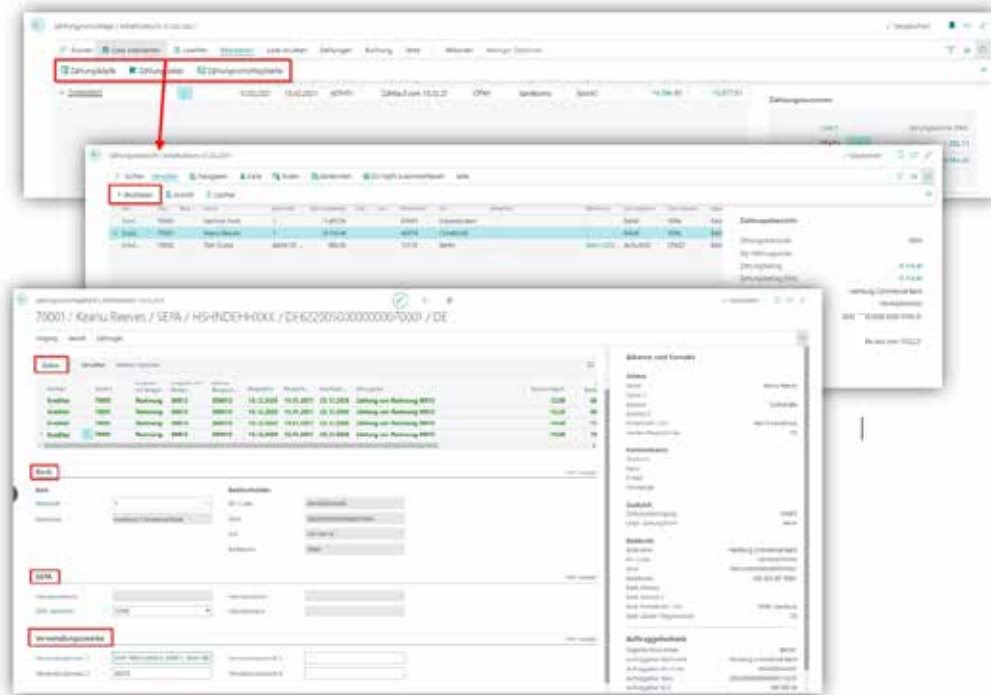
Zahlungsvorschlag

Zahlungsdatei Zahlungsavise Zahlungsvorschlagsliste

Zahlungsvorschläge

Bearbeiten

70001 / Keanu Reeves / SEPA / HSHNDEHHXXX / DE62200500000000070001 / DE

Posten

Zahlung aus Rechnung 0815
Zahlung aus Rechnung 0815
Zahlung aus Rechnung 0815
Zahlung aus Rechnung 0815

Bank

SEPA

Verwendungszweck

Adresse und Kontakt

Auftraggeberbank